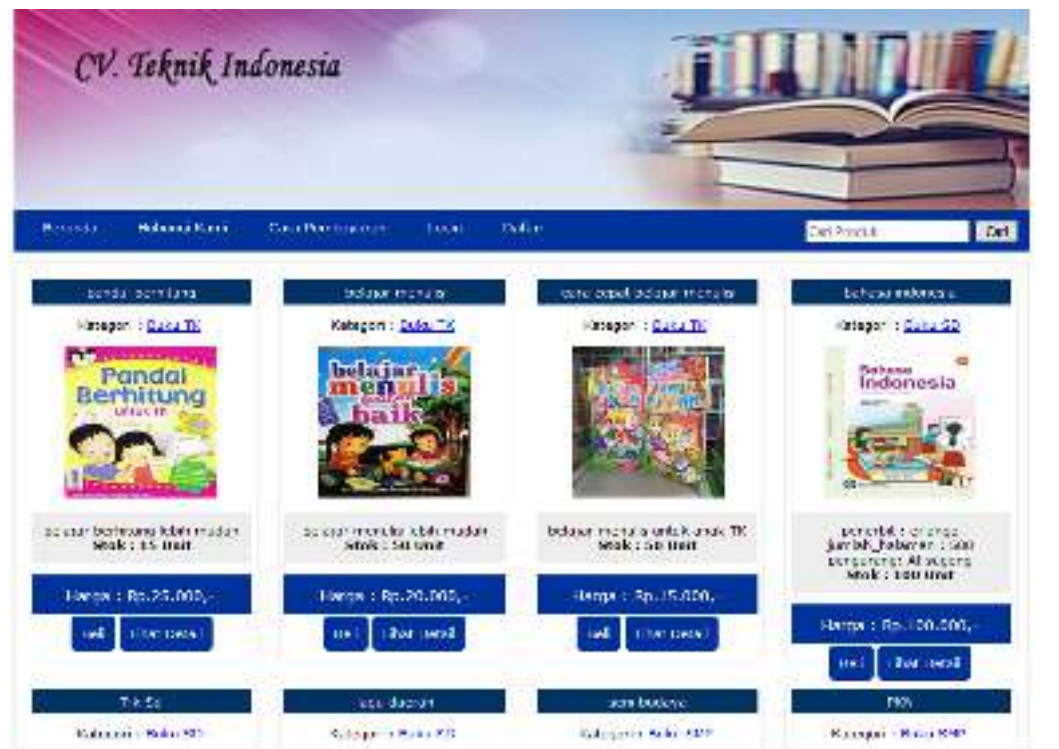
CV. Teknik Indonesia

Beranda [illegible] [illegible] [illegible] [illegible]

Cari Produk Cari

pandai berhitung

Kategori : Buku TK

Pandai Berhitung untuk TK

belajar berhitung lebih mudah
Stok : 15 Unit

Harga : Rp.25.000,-

beli lihat detail

belajar menulis

Kategori : Buku TK

belajar menulis baik

belajar menulis lebih mudah
Stok : 50 Unit

Harga : Rp.20.000,-

beli lihat detail

cara cepat belajar menulis

Kategori : Buku TK

belajar menulis untuk anak TK
Stok : 50 Unit

Harga : Rp.15.000,-

beli lihat detail

bahasa indonesia

Kategori : Buku SD

Bahasa Indonesia

penerbit : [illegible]
jumlah_halaman : 500
pengarang : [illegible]
Stok : 100 Unit

Harga : Rp.100.000,-

beli lihat detail

TIK SD

Kategori : Buku SD

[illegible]

Kategori : Buku SD

seni budaya

Kategori : Buku SMP

PKN

Kategori : Buku SMP